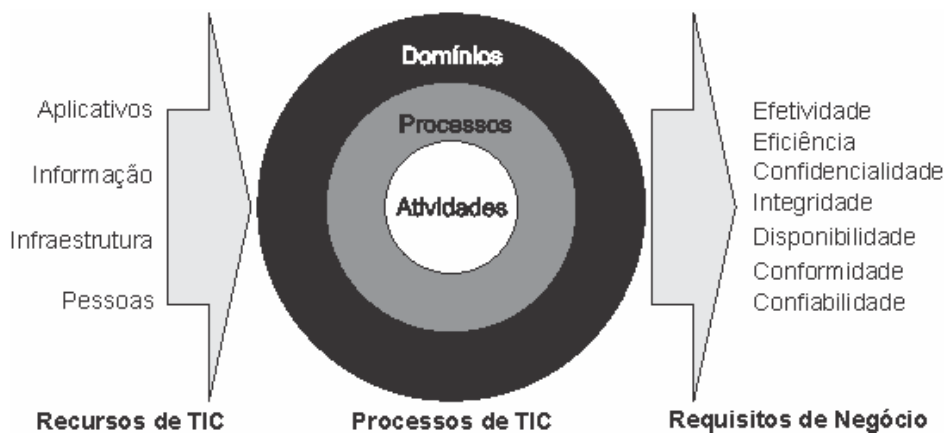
Aplicativos
Informação
Infraestrutura
Pessoas

Domínios
Processos
Atividades

Efetividade
Eficiência
Confidencialidade
Integridade
Disponibilidade
Conformidade
Confiabilidade

Recursos de TIC
Processos de TIC
Requisitos de Negócio